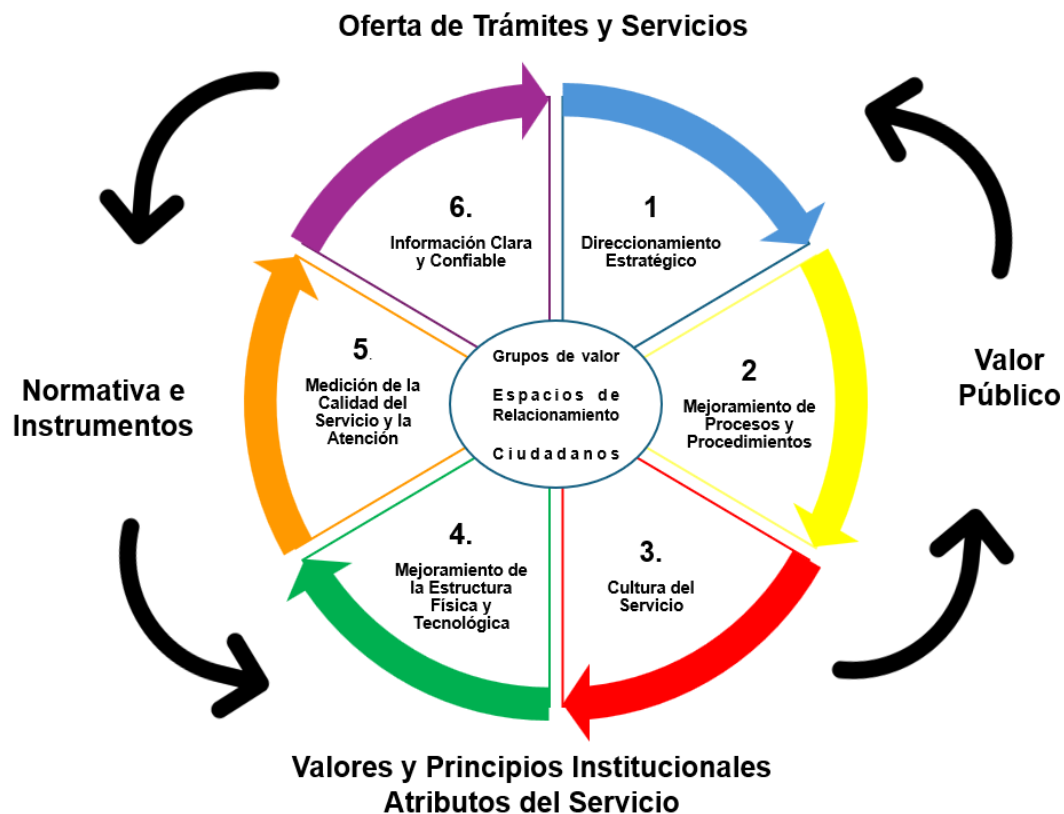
Oferta de Trámites y Servicios

6.
Información Clara y Confiable

1
Direccionamiento Estratégico

Valor Público

Normativa e Instrumentos

5.
Medición de la Calidad del Servicio y la Atención

Grupos de valor
Espacios de Relacionamiento
Ciudadanos

2
Mejoramiento de Procesos y Procedimientos

4.
Mejoramiento de la Estructura Física y Tecnológica

3.
Cultura del Servicio

Valores y Principios Institucionales
Atributos del Servicio